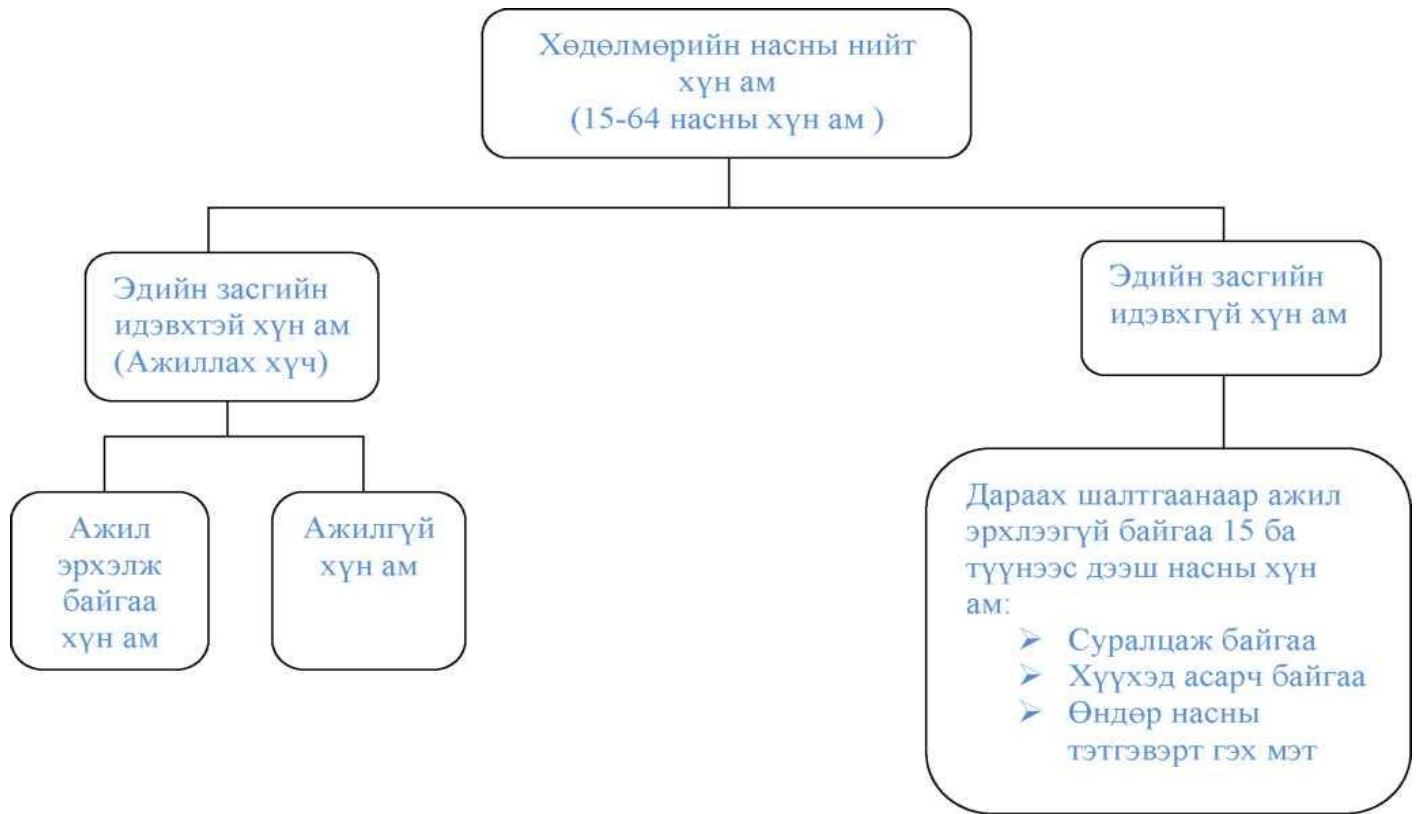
Хөдөлмөрийн насны нийт хүн ам
(15-64 насны хүн ам )

Эдийн засгийн идэвхтэй хүн ам (Ажиллах хүч)

Эдийн засгийн идэвхгүй хүн ам

Ажил эрхэлж байгаа хүн ам

Ажилгүй хүн ам

Дараах шалтгаанаар ажил эрхлээгүй байгаа 15 ба түүнээс дээш насны хүн ам:
➢ Суралцаж байгаа
➢ Хүүхэд асарч байгаа
➢ Өндөр насны тэтгэвэрт гэх мэт